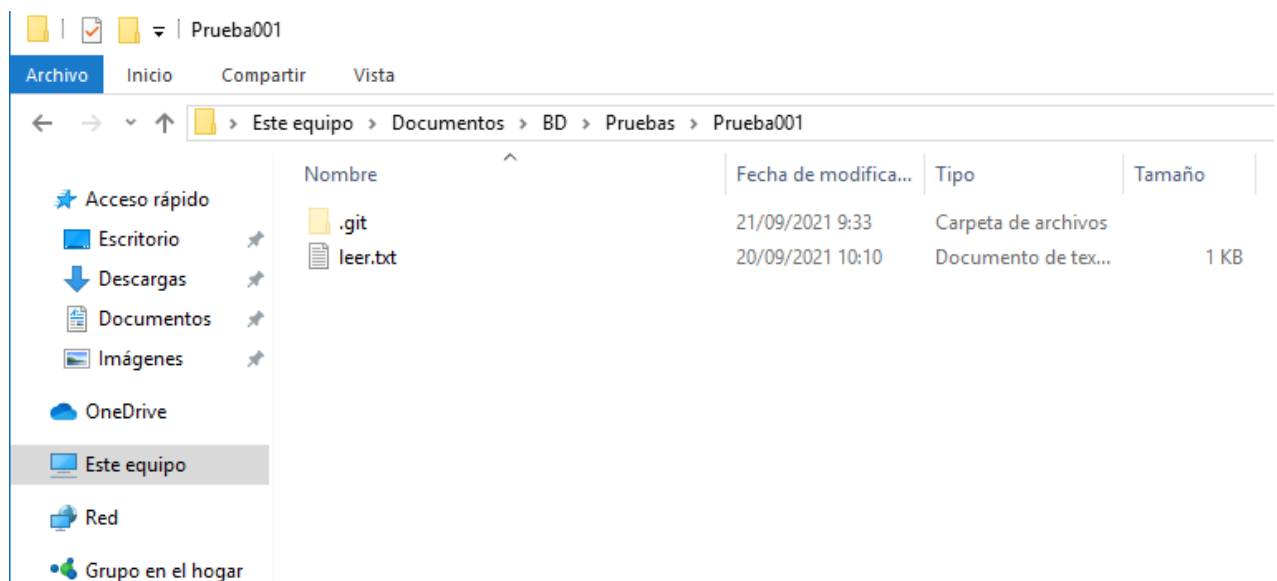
Prueba001

Archivo Inicio Compartir Vista

Este equipo > Documentos > BD > Pruebas > Prueba001

Acceso rápido
Escritorio
Descargas
Documentos
Imágenes
OneDrive
Este equipo
Red
Grupo en el hogar

| Nombre | Fecha de modifica... | Tipo | Tamaño |
|---|---|---|---|
| .git | 21/09/2021 9:33 | Carpeta de archivos | |
| leer.txt | 20/09/2021 10:10 | Documento de tex... | 1 KB |